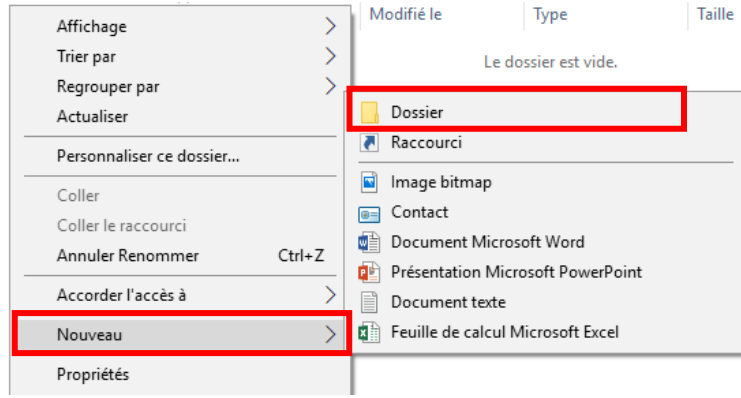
Modifié le
Type
Taille
Le dossier est vide.

Affichage
Trier par
Regrouper par
Actualiser
Personnaliser ce dossier...
Coller
Coller le raccourci
Annuler Renommer Ctrl+Z
Accorder l'accès à
Nouveau
Propriétés

Dossier
Raccourci
Image bitmap
Contact
Document Microsoft Word
Présentation Microsoft PowerPoint
Document texte
Feuille de calcul Microsoft Excel